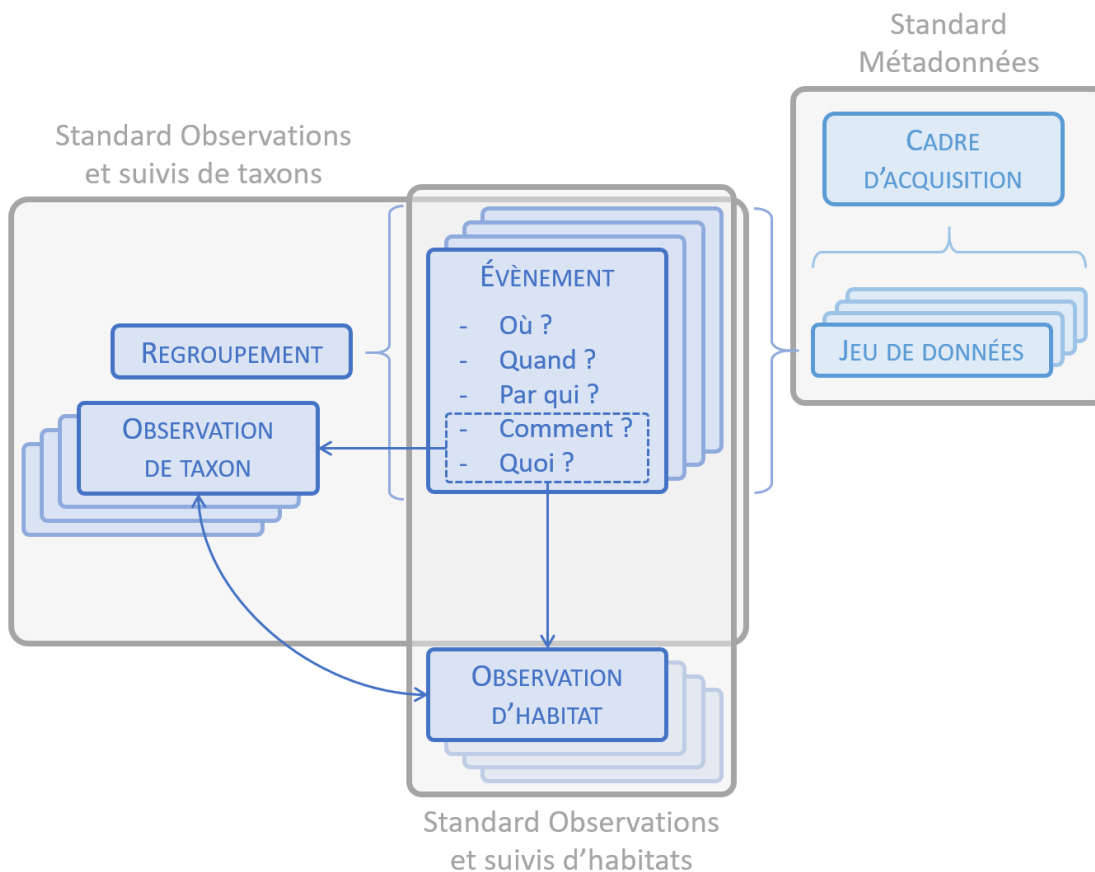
Standard Métadonnées

Standard Observations et suivis de taxons

Cadre d'acquisition

Évènement
- Où ?
- Quand ?
- Par qui ?
- Comment ?
- Quoi ?

Regroupement

Jeu de données

Observation de taxon

Observation d'habitat

Standard Observations et suivis d'habitats